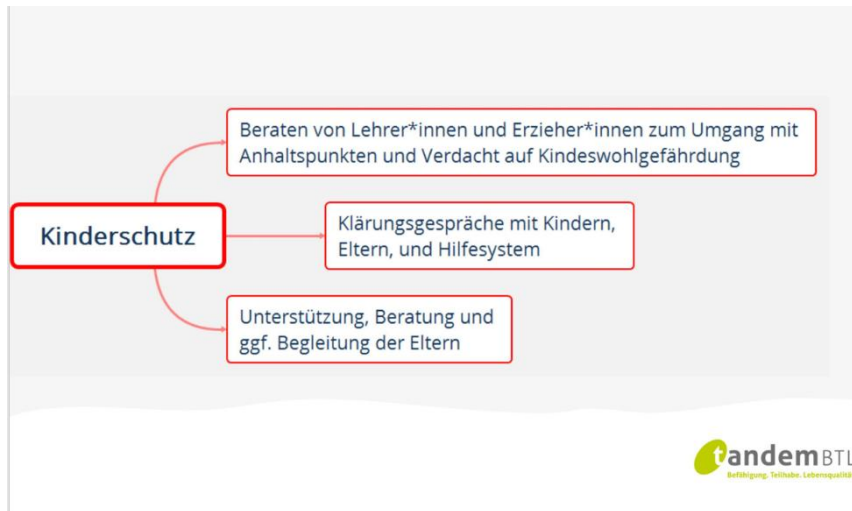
Kinderschutz

Beraten von Lehrer*innen und Erzieher*innen zum Umgang mit Anhaltspunkten und Verdacht auf Kindeswohlgefährdung

Klärungsgespräche mit Kindern, Eltern, und Hilfesystem

Unterstützung, Beratung und ggf. Begleitung der Eltern

tandem BTL
Befähigung. Teilhabe. Lebensqualit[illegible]